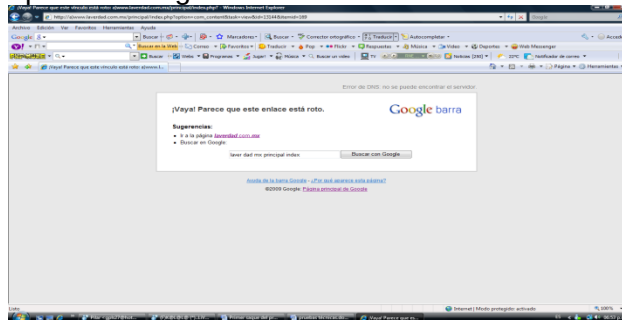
¡Vaya! Parece que este vínculo está roto: a[www.laverdad.com.mx/principal/index.php?option=com_content&task=view&id=13544&Itemid=389 - Windows Internet Explorer

http://a[www.laverdad.com.mx/principal/index.php?option=com_content&task=view&id=13544&Itemid=389

Archivo Edición Ver Favoritos Herramientas Ayuda

Google Buscar Marcadores Buscar Corrector ortográfico Traducir Autocompletar

Buscar en la Web Correo Favoritos Traducir Pop Flickr Respuestas Música Video Deportes Web Messenger

Buscar Webs Programas Super! Música Buscar un video TV Noticias (290) 22°C Notificador de correo

¡Vaya! Parece que este vínculo está roto: a[www.l...

Página Herramientas

Error de DNS: no se puede encontrar el servidor

¡Vaya! Parece que este enlace está roto.

Google barra

Sugerencias:

• Ir a la página laverdad.com.mx
• Buscar en Google:

laver dad mx principal index

Buscar con Google

Ayuda de la barra Google - ¿Por qué aparece esta página?

©2009 Google: Página principal de Google

Listo

Internet | Modo protegido: activado

100%

Inicio

¡Vaya! Parece que es...